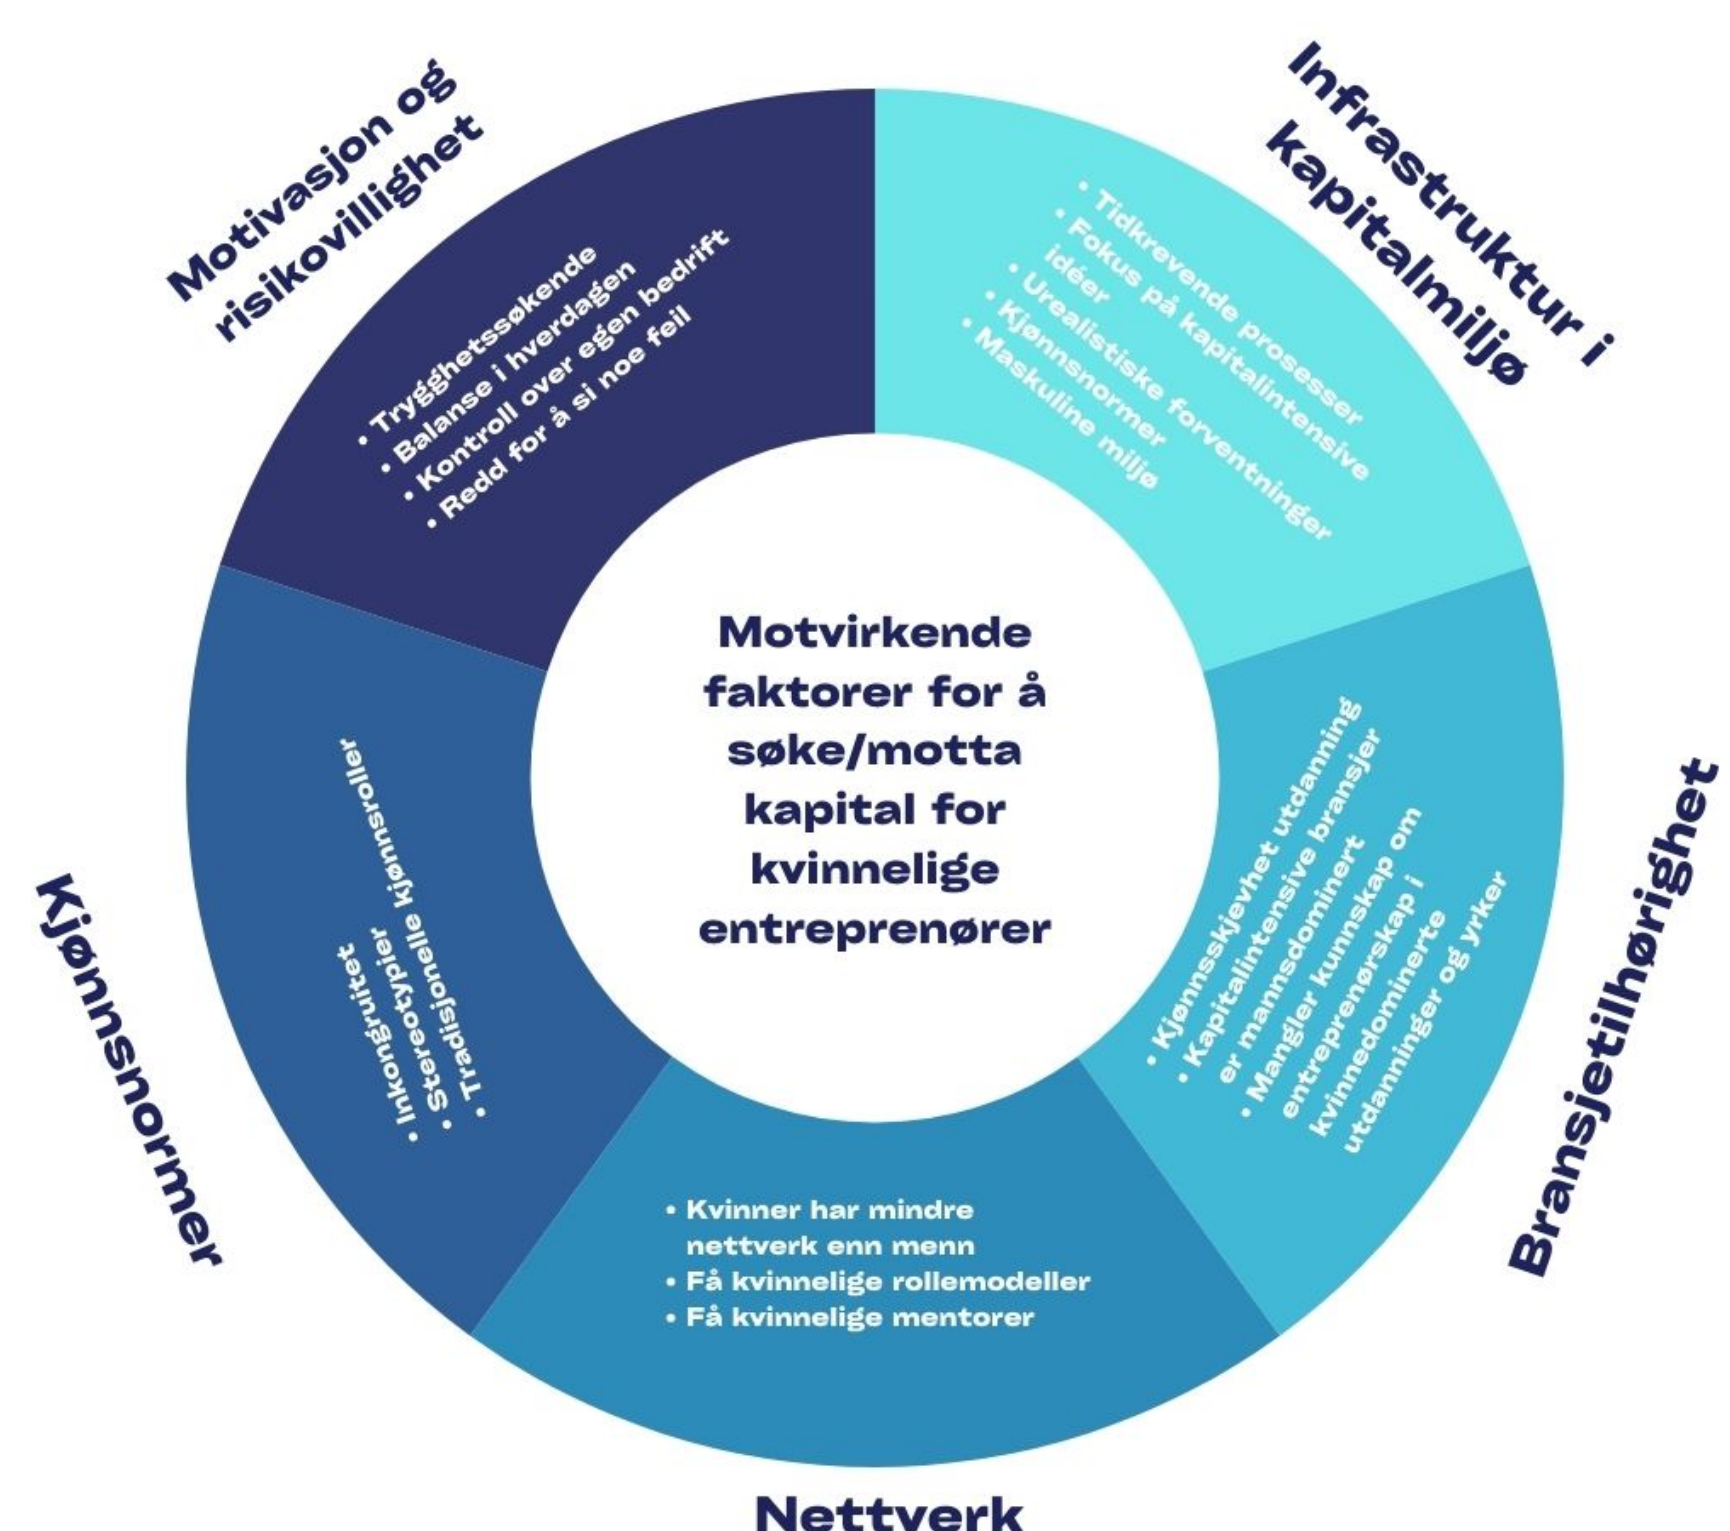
Motivasjon og risikovillighet

• Trygghetssøkende
• Balanse i hverdagen
• Kontroll over egen bedrift
• Redd for å si noe feil

Infrastruktur i kapitalmiljø

• Tidkrevende prosesser
• Fokus på kapitalintensive idéer
• Urealistiske forventninger
• Kjønnsnormer
• Maskuline miljø

Motvirkende faktorer for å søke/motta kapital for kvinnelige entreprenører

Kjønnsnormer

• Inkongruitet
• Stereotypier
• Tradisjonelle kjønnsroller

Bransjetilhørighet

• Kjønnsskjevhet utdanning
• Kapitalintensive bransjer er mannsdominert
• Mangler kunnskap om entreprenørskap i kvinnedominerte utdanninger og yrker

Nettverk

• Kvinner har mindre nettverk enn menn
• Få kvinnelige rollemodeller
• Få kvinnelige mentorer